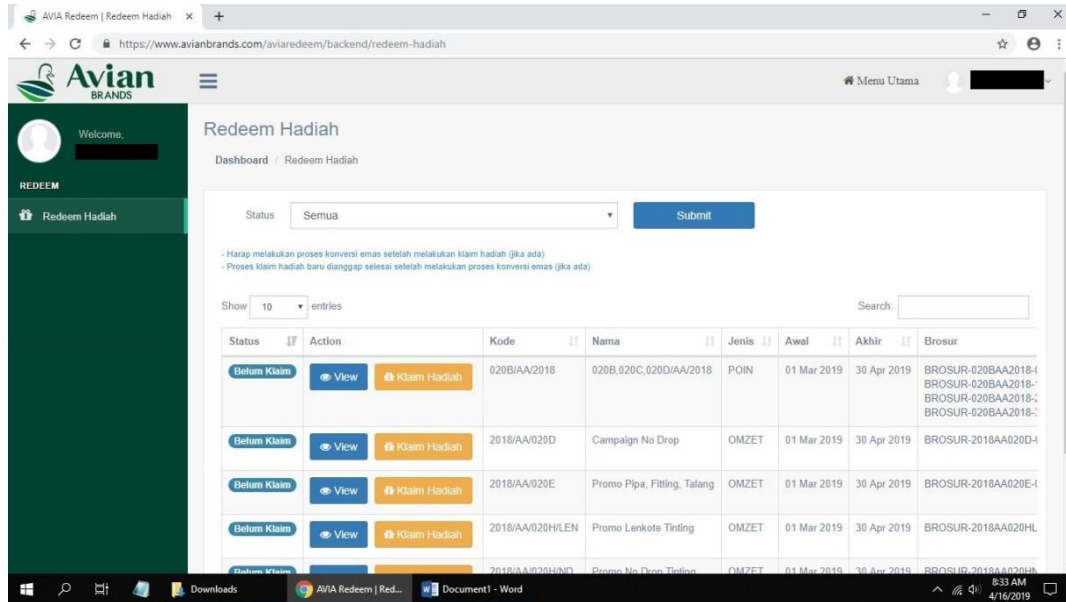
AVIA Redeem | Redeem Hadiah ×

https://www.avianbrands.com/aviaredeem/backend/redeem-hadiah

Avian BRANDS

Menu Utama

Welcome,

REDEEM

Redeem Hadiah

Redeem Hadiah

Dashboard / Redeem Hadiah

Status Semua

Submit

- Harap melakukan proses konversi emas setelah melakukan klaim hadiah (jika ada)
- Proses klaim hadiah baru dianggap selesai setelah melakukan proses konversi emas (jika ada)

Show 10 entries

Search:

| Status | Action | Kode | Nama | Jenis | Awal | Akhir | Brosur |
|---|---|---|---|---|---|---|---|
| Belum Klaim | View Klaim Hadiah | 020B/AA/2018 | 020B,020C,020D/AA/2018 | POIN | 01 Mar 2019 | 30 Apr 2019 | BROSUR-020BAA2018-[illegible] BROSUR-020BAA2018-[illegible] BROSUR-020BAA2018-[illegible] BROSUR-020BAA2018-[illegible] |
| Belum Klaim | View Klaim Hadiah | 2018/AA/020D | Campaign No Drop | OMZET | 01 Mar 2019 | 30 Apr 2019 | BROSUR-2018AA020D-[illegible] |
| Belum Klaim | View Klaim Hadiah | 2018/AA/020E | Promo Pipa, Fitting, Talang | OMZET | 01 Mar 2019 | 30 Apr 2019 | BROSUR-2018AA020E-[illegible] |
| Belum Klaim | View Klaim Hadiah | 2018/AA/020H/LEN | Promo Lenkote Tinting | OMZET | 01 Mar 2019 | 30 Apr 2019 | BROSUR-2018AA020HL |
| Belum Klaim | | 2018/AA/020H/ND | Promo No Drop Tinting | OMZET | 01 Mar 2019 | 30 Apr 2019 | BROSUR-2018AA020HN |

Downloads
AVIA Redeem | Red...
Document1 - Word
8:33 AM
4/16/2019